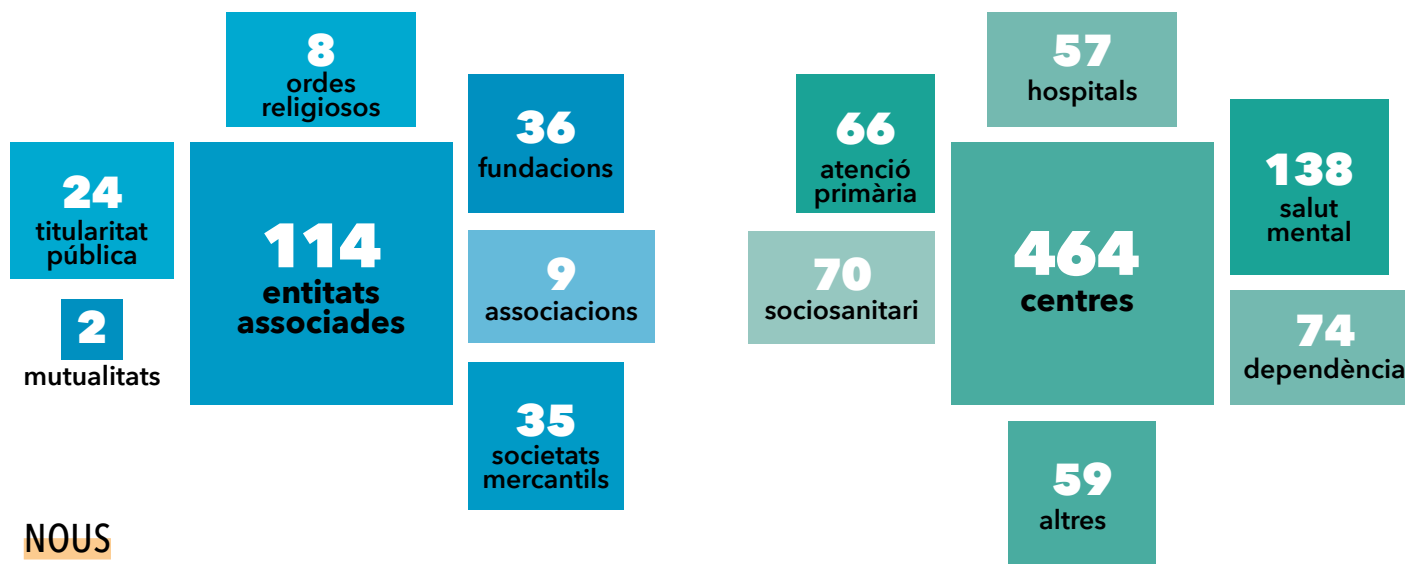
8
ordes religiosos

24
titularitat pública

114
entitats associades

36
fundacions

9
associacions

2
mutualitats

35
societats mercantils

NOUS

57
hospitals

66
atenció primària

138
salut mental

70
sociosanitari

464
centres

74
dependència

59
altres